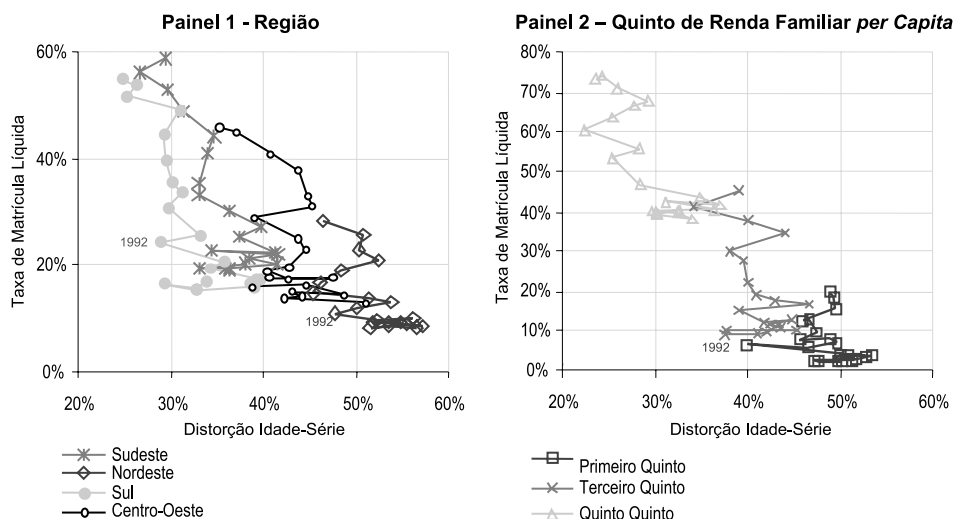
Painel 1 - Região

60%
40%
20%
0%

Taxa de Matrícula Líquida

1992
1992

20% 30% 40% 50% 60%

Distorção Idade-Série

Sudeste
Nordeste
Sul
Centro-Oeste

Painel 2 – Quinto de Renda Familiar *per Capita*

80%
70%
60%
50%
40%
30%
20%
10%
0%

Taxa de Matrícula Líquida

1992

20% 30% 40% 50% 60%

Distorção Idade-Série

Primeiro Quinto
Terceiro Quinto
Quinto Quinto